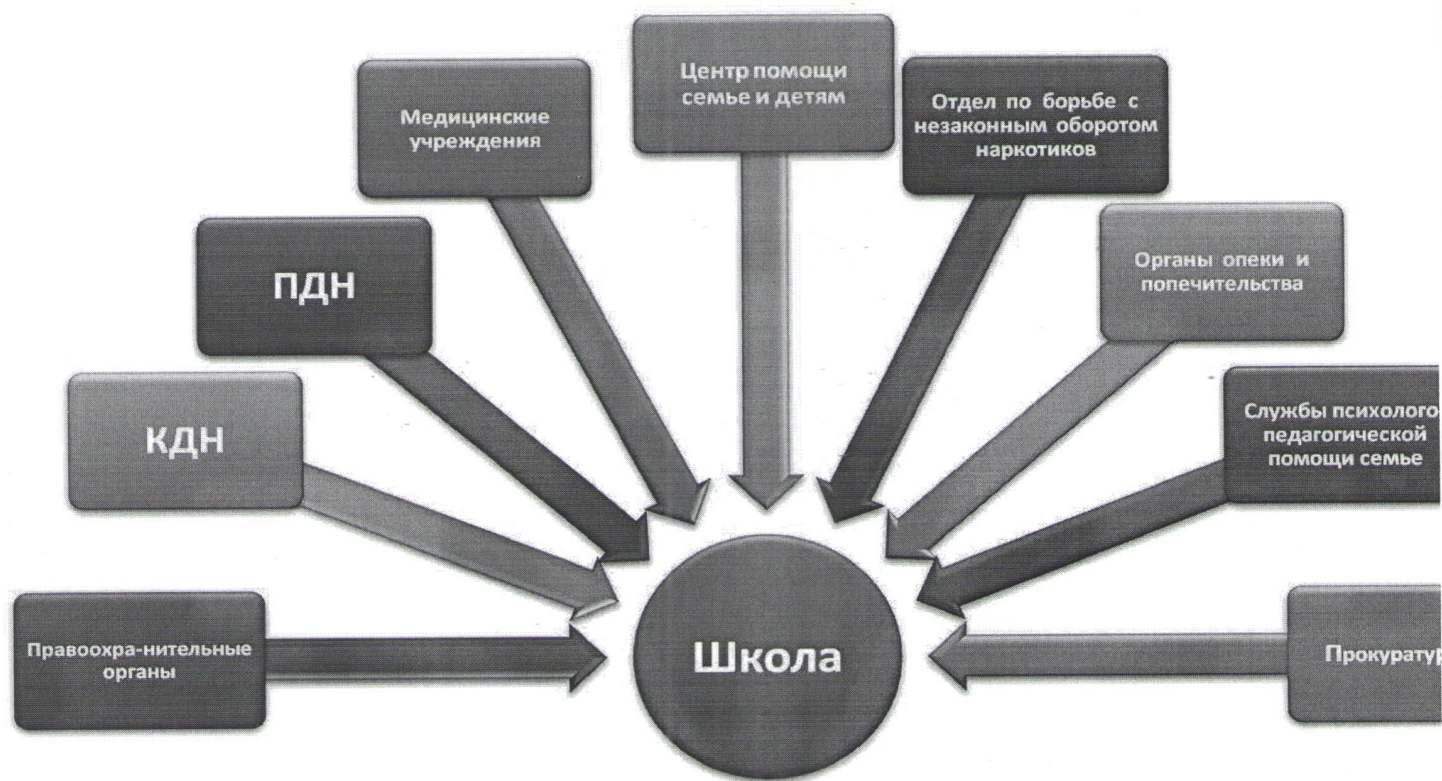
Центр помощи семье и детям

Медицинские учреждения

Отдел по борьбе с незаконным оборотом наркотиков

ПДН

Органы опеки и попечительства

КДН

Службы психолого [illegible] педагогической помощи семье

Правоохра-нительные органы

Школа

Прокурату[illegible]